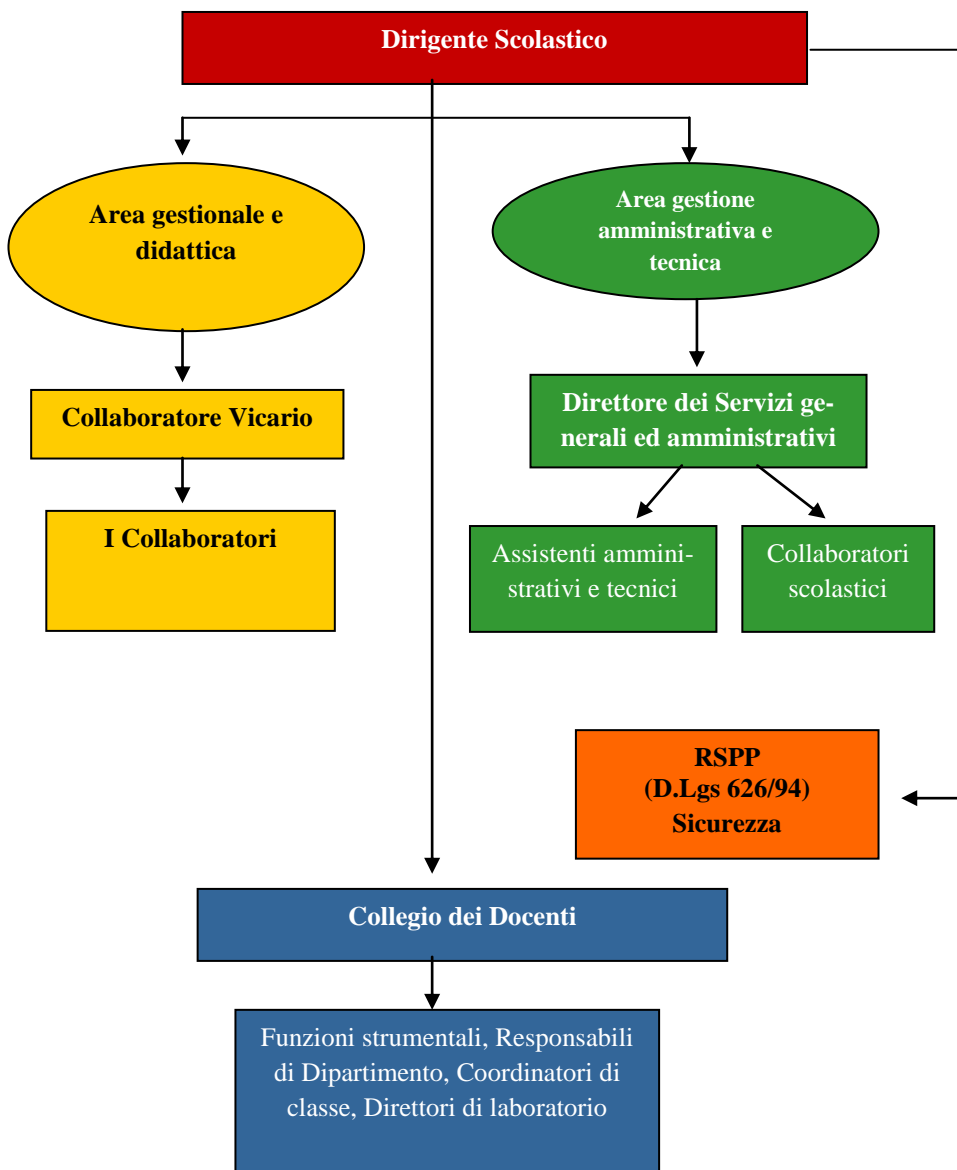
Dirigente Scolastico

Area gestionale e didattica

Area gestione amministrativa e tecnica

Collaboratore Vicario

I Collaboratori

Direttore dei Servizi generali ed amministrativi

Assistenti amministrativi e tecnici

Collaboratori scolastici

RSPP
(D.Lgs 626/94)
Sicurezza

Collegio dei Docenti

Funzioni strumentali, Responsabili di Dipartimento, Coordinatori di classe, Direttori di laboratorio